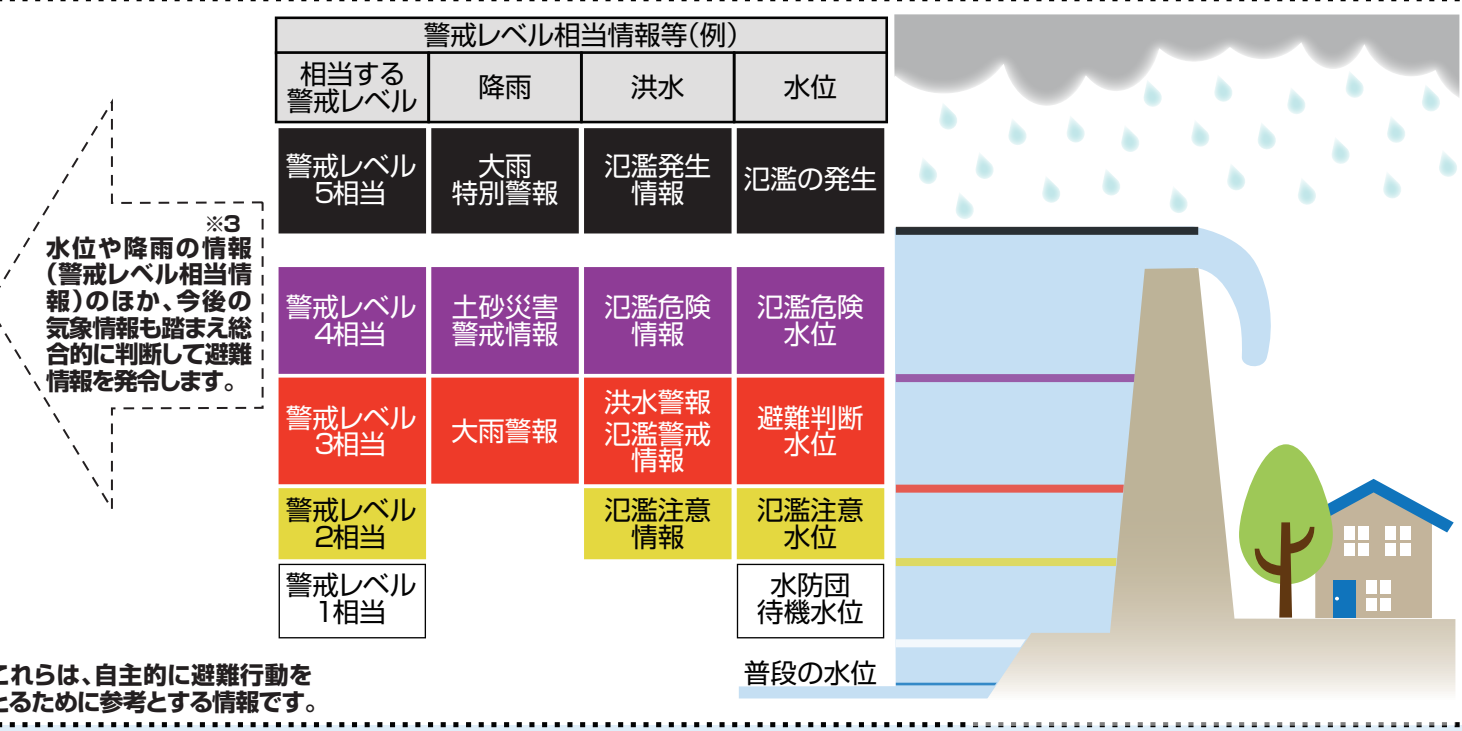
※3
水位や降雨の情報（警戒レベル相当情報）のほか、今後の気象情報も踏まえ総合的に判断して避難情報を発令します。

| 警戒レベル相当情報等（例） | | | |
|---|---|---|---|
| 相当する警戒レベル | 降雨 | 洪水 | 水位 |
| 警戒レベル5相当 | 大雨特別警報 | 氾濫発生情報 | 氾濫の発生 |
| 警戒レベル4相当 | 土砂災害警戒情報 | 氾濫危険情報 | 氾濫危険水位 |
| 警戒レベル3相当 | 大雨警報 | 洪水警報 氾濫警戒情報 | 避難判断水位 |
| 警戒レベル2相当 | | 氾濫注意情報 | 氾濫注意水位 |
| 警戒レベル1相当 | | | 水防団待機水位 |
| | | | 普段の水位 |

これらは、自主的に避難行動をとるために参考とする情報です。